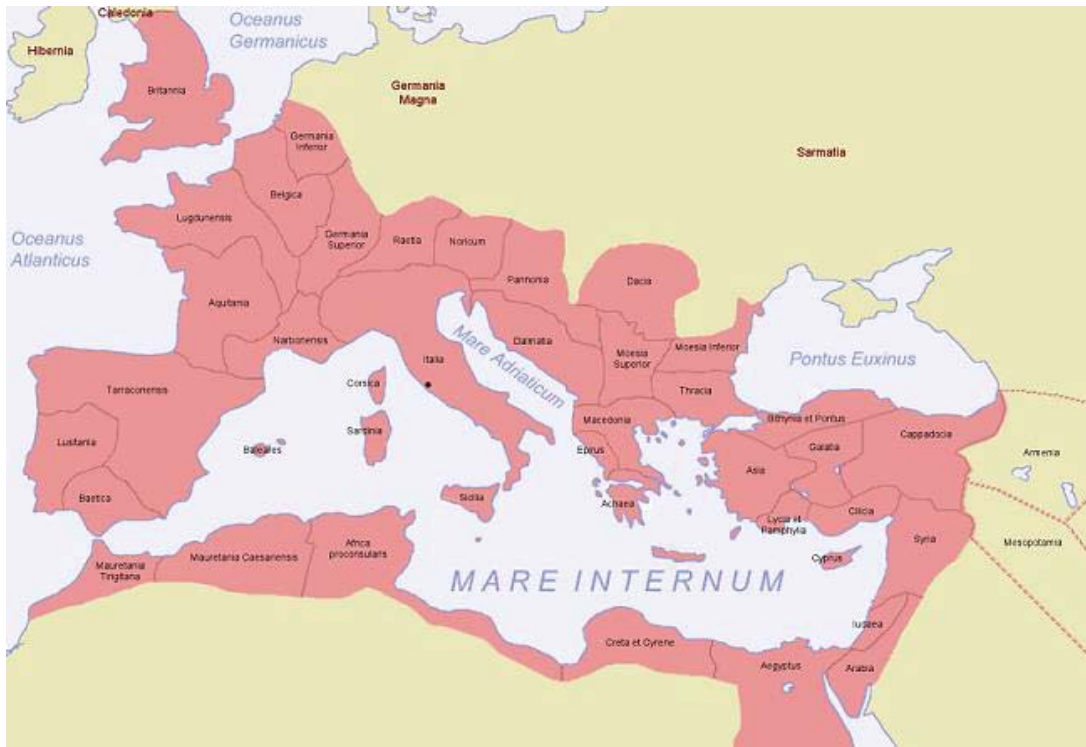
Caledonia
Oceanus Germanicus
Hibernia
Britannia
Germania Magna
Germania Inferior
Sarmatia
Belgica
Lugdunensis
Oceanus Atlanticus
Germania Superior
Raetia
Noricum
Pannonia
Dacia
Aquitania
Narbonensis
Mare Adriaticum
Dalmatia
Moesia Superior
Moesia Inferior
Pontus Euxinus
Italia
Corsica
Tarraconensis
Thracia
Sardinia
Macedonia
Bithynia et Pontus
Lusitania
Baleares
Epirus
Galatia
Cappadocia
Armenia
Asia
Baetica
Sicilia
Achaea
Lycia et Pamphylia
Cilicia
Mauretania Tingitana
Mauretania Caesariensis
Africa proconsularis
Syria
Mesopotamia
MARE INTERNUM
Cyprus
Iudaea
Creta et Cyrene
Aegyptus
Arabia